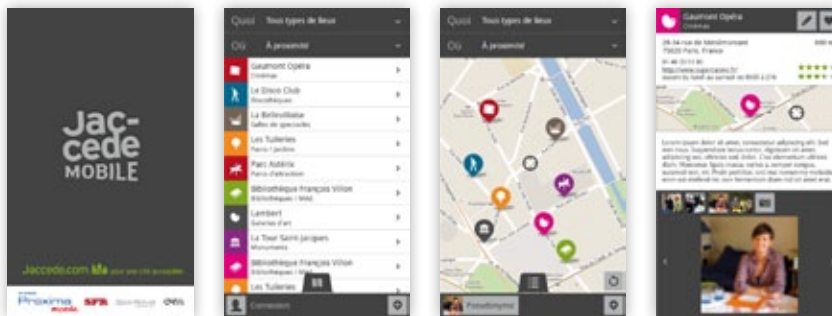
Jac-
cede
MOBILE

Jaccede.com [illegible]

Proxima mobile SFR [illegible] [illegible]

Quoi Tous types de lieux
Où À proximité

Gaumont Opéra
Cinémas

Le Disco Club
Discothèques

La Bellevilloise
Salles de spectacles

Les Tuileries
Parcs / Jardins

Parc Astérix
Parcs d'attraction

Bibliothèque François Villon
Bibliothèques / Méd.

Lambert
Galeries d'art

La Tour Saint-Jacques
Monuments

Bibliothèque François Villon
Bibliothèques / Méd.

Les Tuileries

Connexion

Quoi Tous types de lieux
Où À proximité

Pseudonyme

Gaumont Opéra
Cinémas

28-34 rue de Ménilmontant
75020 Paris, France
01 46 33 51 80
http://www.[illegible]
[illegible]

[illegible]